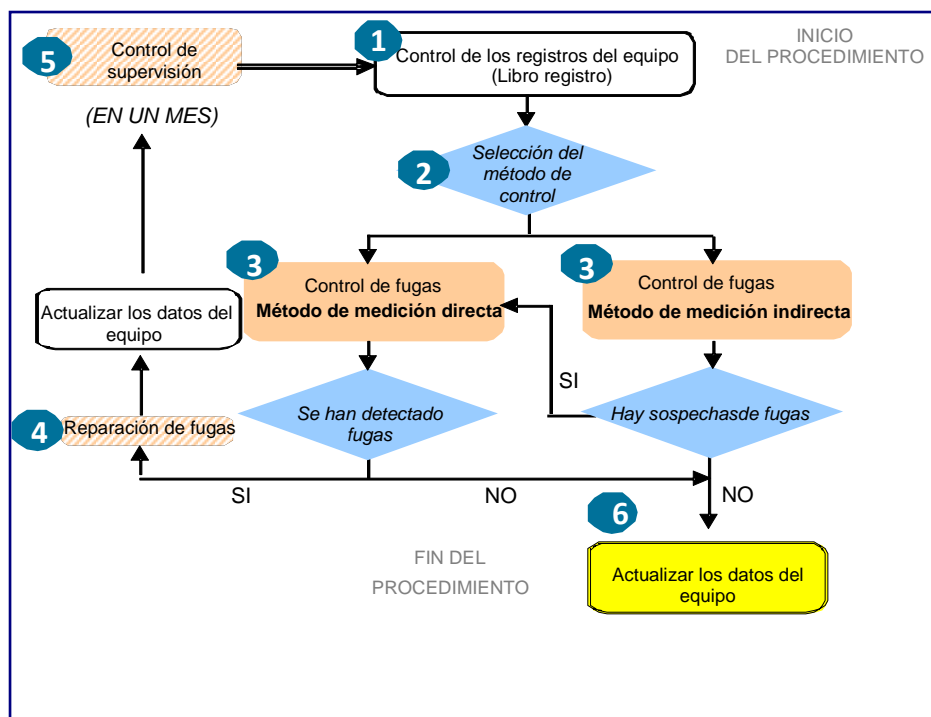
5 Control de supervisión

1 Control de los registros del equipo (Libro registro)

INICIO DEL PROCEDIMIENTO

(EN UN MES)

2 Selección del método de control

3 Control de fugas **Método de medición directa**

3 Control de fugas **Método de medición indirecta**

Actualizar los datos del equipo

SI

4 Reparación de fugas

Se han detectado fugas

Hay sospechasde fugas

SI

NO

NO

6

FIN DEL PROCEDIMIENTO

Actualizar los datos del equipo